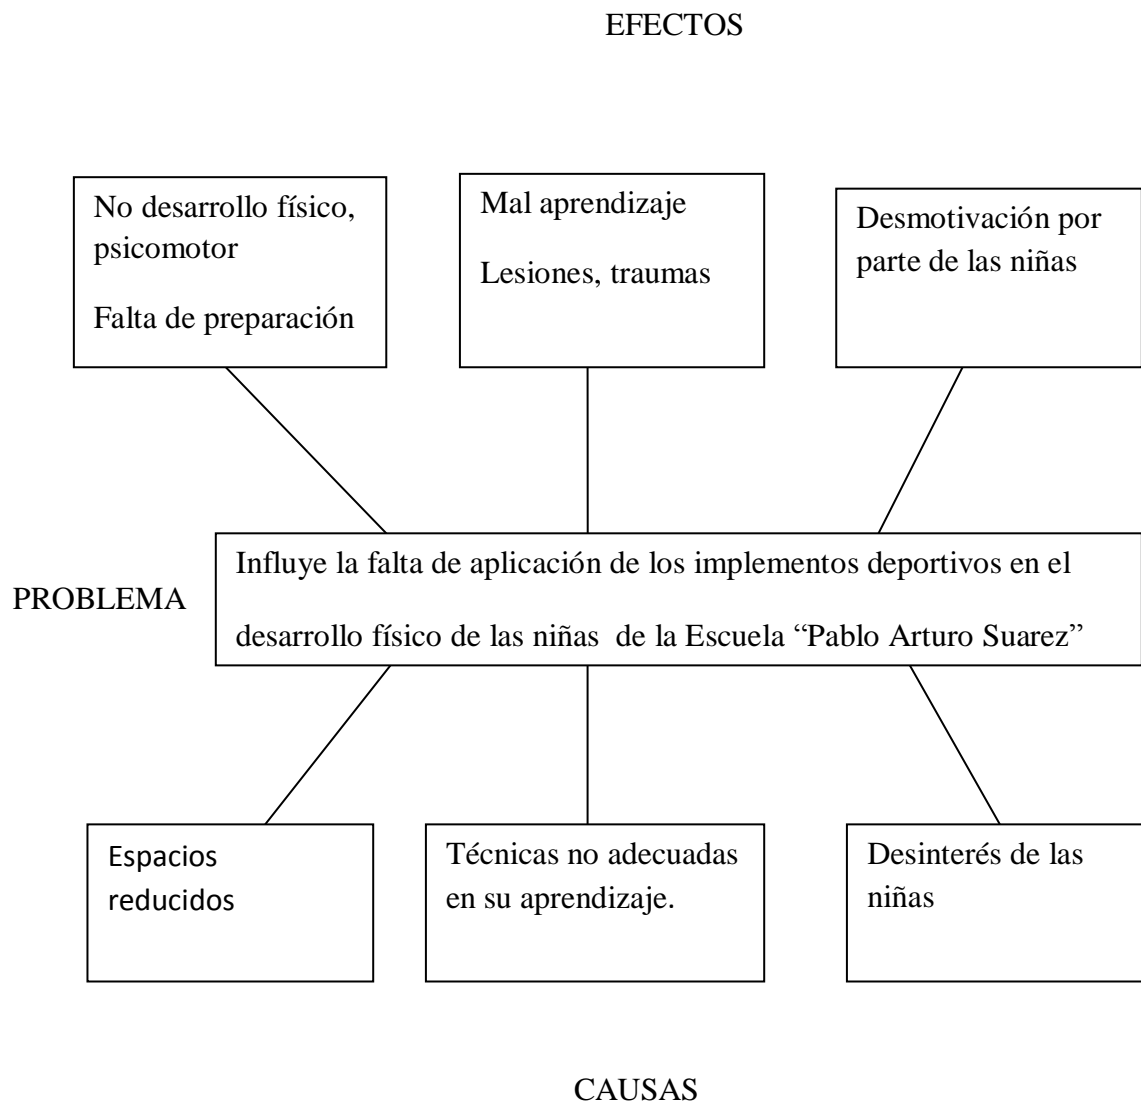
EFECTOS

No desarrollo físico, psicomotor

Falta de preparación

Mal aprendizaje

Lesiones, traumas

Desmotivación por parte de las niñas

PROBLEMA

Influye la falta de aplicación de los implementos deportivos en el desarrollo físico de las niñas de la Escuela "Pablo Arturo Suarez"

Espacios reducidos

Técnicas no adecuadas en su aprendizaje.

Desinterés de las niñas

CAUSAS